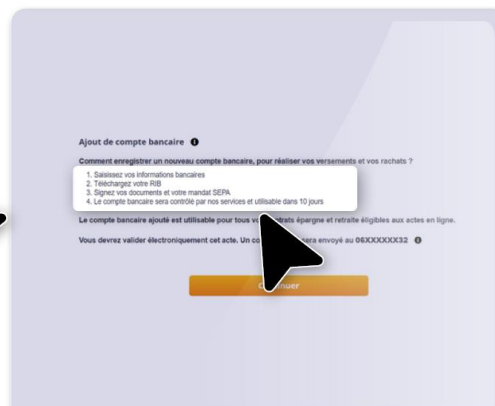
Ajout de compte bancaire

Comment enregistrer un nouveau compte bancaire, pour réaliser vos versements et vos rachats ?

1. Saisissez vos informations bancaires
2. Téléchargez votre RIB
3. Signez vos documents et votre mandat SEPA
4. Le compte bancaire sera contrôlé par nos services et utilisable dans 10 jours

Le compte bancaire ajouté est utilisable pour tous v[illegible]trats épargne et retraite éligibles aux actes en ligne.

Vous devrez valider électroniquement cet acte. Un co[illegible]era envoyé au 06XXXXXX32

C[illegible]nuer